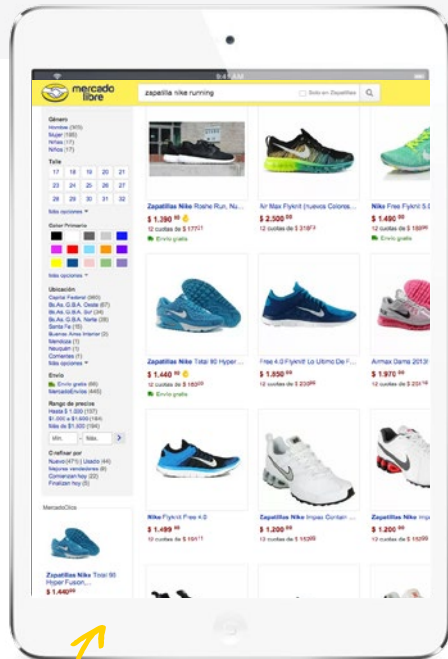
9:41 AM

Mercado Libre

zapatillas nike running

Solo en Zapatillas

Género
Hombre (305)
Mujer (180)
Niños (17)
Niñas (17)

Talle
17 18 19 20 21
23 24 25 26 27
28 29 30 31 32
Más opciones

Color Primario
Más opciones

Ubicación
Capital Federal (980)
Bs.As. G.B.A. Oeste (67)
Bs.As. G.B.A. Sur (65)
Bs.As. G.B.A. Norte (38)
Santa Fe (16)
Buenos Aires Interior (3)
Mendoza (1)
Neuquén (1)
Corrientes (1)
Más opciones

Envío
Envío gratis (89)
MercadoEnvíos (445)

Rango de precios
Hasta $ 1.200 (137)
$1.200 a $1.600 (161)
Más de $1.600 (184)
Mín. - Máx.

Refinar por
Nuevo (471) | Usado (44)
Mejores vendedores (8)
Comenzar hoy (22)
Finalizan hoy (6)

MercadoClics

Zapatillas Nike Total 90 Hyper Fusion...
$ 1.440

Zapatillas Nike Roshe Run, Nu...
$ 1.390 $^{90}$
12 cuotas de $ 177$^{11}$
Envío gratis

Air Max Flyknit (nueva Colorae...
$ 2.500 $^{00}$
12 cuotas de $ 318$^{07}$

Nike Free Flyknit 5.0
$ 1.490 $^{00}$
12 cuotas de $ 189$^{66}$
Envío gratis

Zapatillas Nike Total 90 Hyper...
$ 1.440 $^{00}$
12 cuotas de $ 183$^{30}$
Envío gratis

Free 4.0 Flyknit Lo Shoe Nike...
$ 1.850 $^{00}$
12 cuotas de $ 235$^{49}$

Airmax Dama 2013!
$ 1.970 $^{00}$
12 cuotas de $ 250$^{77}$

Nike Flyknit Free 4.0
$ 1.499 $^{00}$
12 cuotas de $ 190$^{81}$

Zapatillas Nike Impax Contain...
$ 1.200 $^{00}$
12 cuotas de $ 152$^{75}$

Zapatillas Nike...
$ 1.200 $^{00}$
12 cuotas de $ 152$^{75}$